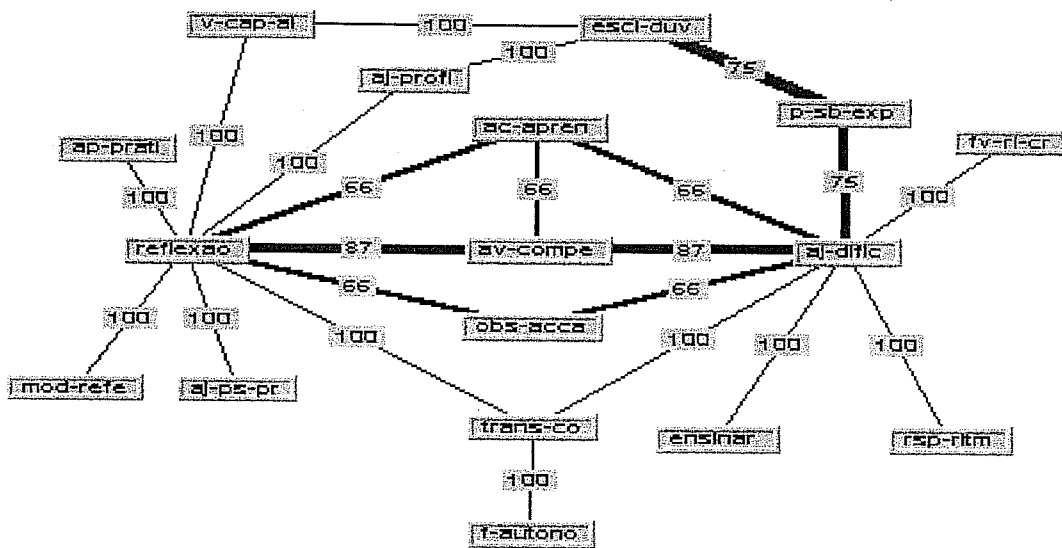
v-cap-al
100
escl-duv
100
al-profl
75
p-sb-exp
ac-apren
fv-rl-cr
ap-prati
100
75
100
66
66
66
100
100
reflexao
87
av-compe
87
al-dific
66
66
100
100
obs-acca
100
100
100
100
100
mod-refe
al-ps-pr
trans-co
ensinar
rsp-ritm
100
f-autono